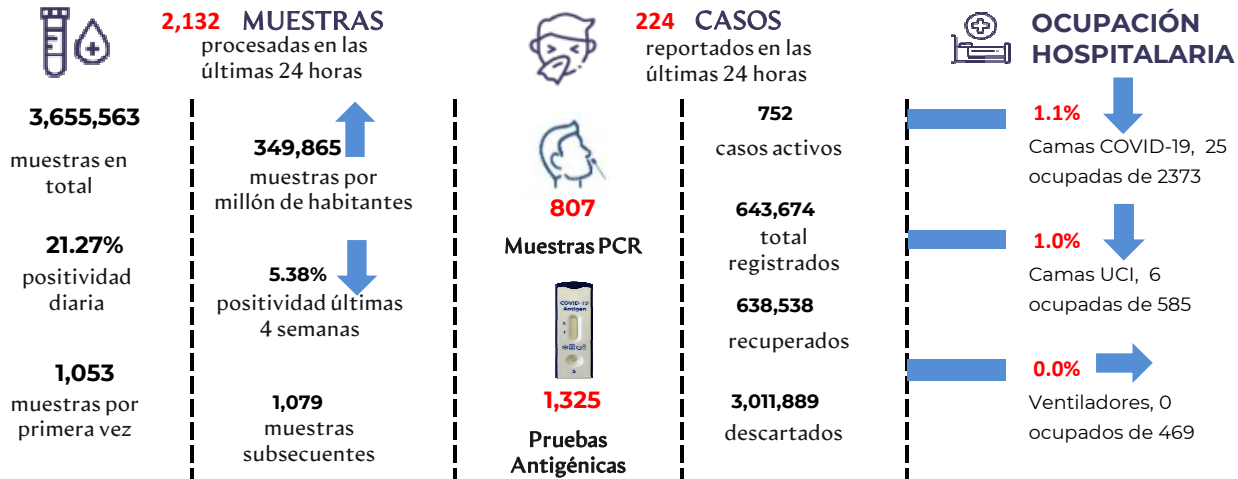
2,132 MUESTRAS
procesadas en las últimas 24 horas

224 CASOS
reportados en las últimas 24 horas

OCUPACIÓN HOSPITALARIA

3,655,563
muestras en total

21.27%
positividad diaria

1,053
muestras por primera vez

349,865
muestras por millón de habitantes

5.38%
positividad últimas 4 semanas

1,079
muestras subsecuentes

807
Muestras PCR

COVID-19 Antigen
C
T
S

1,325
Pruebas Antigénicas

752
casos activos

643,674
total registrados

638,538
recuperados

3,011,889
descartados

1.1%
Camas COVID-19, 25 ocupadas de 2373

1.0%
Camas UCI, 6 ocupadas de 585

0.0%
Ventiladores, 0 ocupados de 469